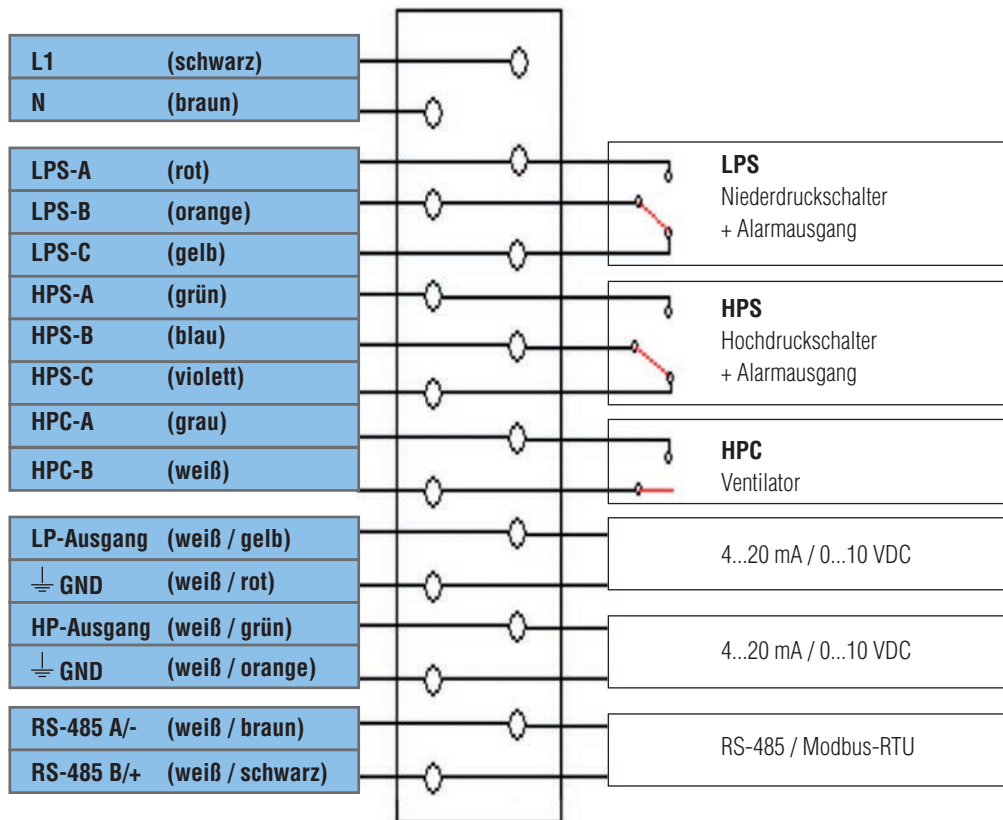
| | |
|---|---|
| L1 | (schwarz) |
| N | (braun) |

| | |
|---|---|
| LPS-A | (rot) |
| LPS-B | (orange) |
| LPS-C | (gelb) |
| HPS-A | (grün) |
| HPS-B | (blau) |
| HPS-C | (violett) |
| HPC-A | (grau) |
| HPC-B | (weiß) |

| | |
|---|---|
| LP-Ausgang | (weiß / gelb) |
| GND | (weiß / rot) |
| HP-Ausgang | (weiß / grün) |
| GND | (weiß / orange) |

| | |
|---|---|
| RS-485 A/- | (weiß / braun) |
| RS-485 B/+ | (weiß / schwarz) |

**LPS**
Niederdruckschalter
+ Alarmausgang

**HPS**
Hochdruckschalter
+ Alarmausgang

**HPC**
Ventilator

4...20 mA / 0...10 VDC

4...20 mA / 0...10 VDC

RS-485 / Modbus-RTU